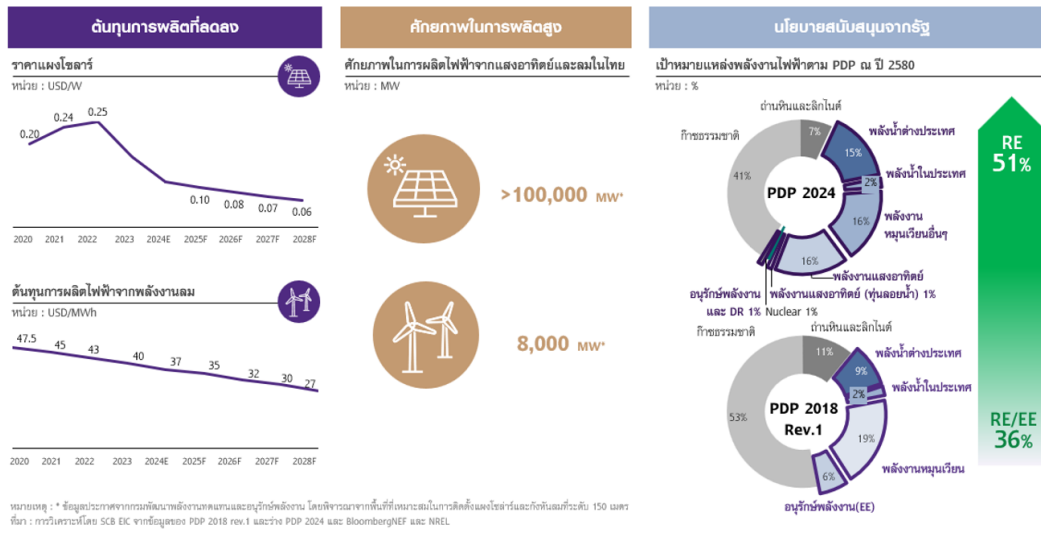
ต้นทุนการผลิตที่ลดลง

ราคาแผงโซลาร์
หน่วย : USD/W

| 2020 | 2021 | 2022 | 2023 | 2024E | 2025F | 2026F | 2027F | 2028F |
|---|---|---|---|---|---|---|---|---|
| 0.20 | 0.24 | 0.25 | | | 0.10 | 0.08 | 0.07 | 0.06 |

ต้นทุนการผลิตไฟฟ้าจากพลังงานลม
หน่วย : USD/MWh

| 2020 | 2021 | 2022 | 2023 | 2024E | 2025F | 2026F | 2027F | 2028F |
|---|---|---|---|---|---|---|---|---|
| 47.5 | 45 | 43 | 40 | 37 | 35 | 32 | 30 | 27 |

ศักยภาพในการผลิตสูง

ศักยภาพในการผลิตไฟฟ้าจากแสงอาทิตย์และลมในไทย
หน่วย : MW

>100,000 MW*

8,000 MW*

นโยบายสนับสนุนจากรัฐ

เป้าหมายแหล่งพลังงานไฟฟ้าตาม PDP ณ ปี 2580
หน่วย : %

PDP 2024
ถ่านหินและลิกไนต์ 7%
พลังน้ำต่างประเทศ 15%
พลังน้ำในประเทศ 2%
พลังงานหมุนเวียนอื่นๆ 16%
พลังงานแสงอาทิตย์ 16%
พลังงานแสงอาทิตย์ (ทุ่นลอยน้ำ) 1%
Nuclear 1%
อนุรักษ์พลังงานและ DR 1%
ก๊าซธรรมชาติ 41%

RE 51%

PDP 2018 Rev.1
ถ่านหินและลิกไนต์ 11%
พลังน้ำต่างประเทศ 9%
พลังน้ำในประเทศ 2%
พลังงานหมุนเวียน 19%
อนุรักษ์พลังงาน(EE) 6%
ก๊าซธรรมชาติ 53%

RE/EE 36%

หมายเหตุ : * ข้อมูลประมาณจากกรมพัฒนาพลังงานทดแทนและอนุรักษ์พลังงาน โดยพิจารณาจากพื้นที่ที่เหมาะสมในการติดตั้งแผงโซลาร์และกังหันลมที่ระดับ 150 เมตร
ที่มา : การวิเคราะห์โดย SCB EIC จากข้อมูลของ PDP 2018 rev.1 และร่าง PDP 2024 และ BloombergNEF และ NREL